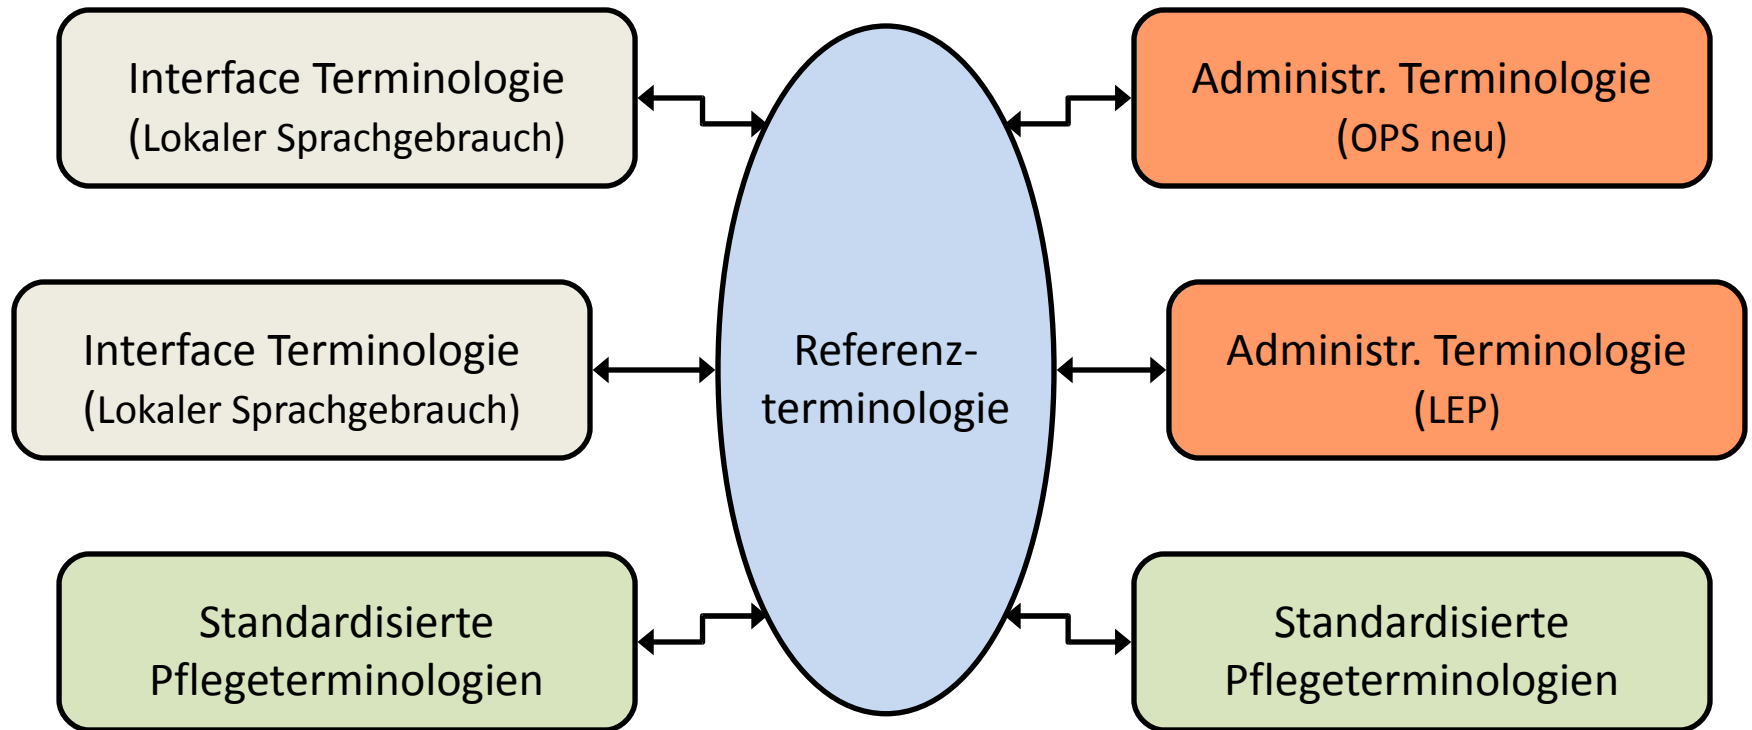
Interface Terminologie
(Lokaler Sprachgebrauch)

Interface Terminologie
(Lokaler Sprachgebrauch)

Standardisierte
Pflegeterminologien

Referenz-
terminologie

Administr. Terminologie
(OPS neu)

Administr. Terminologie
(LEP)

Standardisierte
Pflegeterminologien